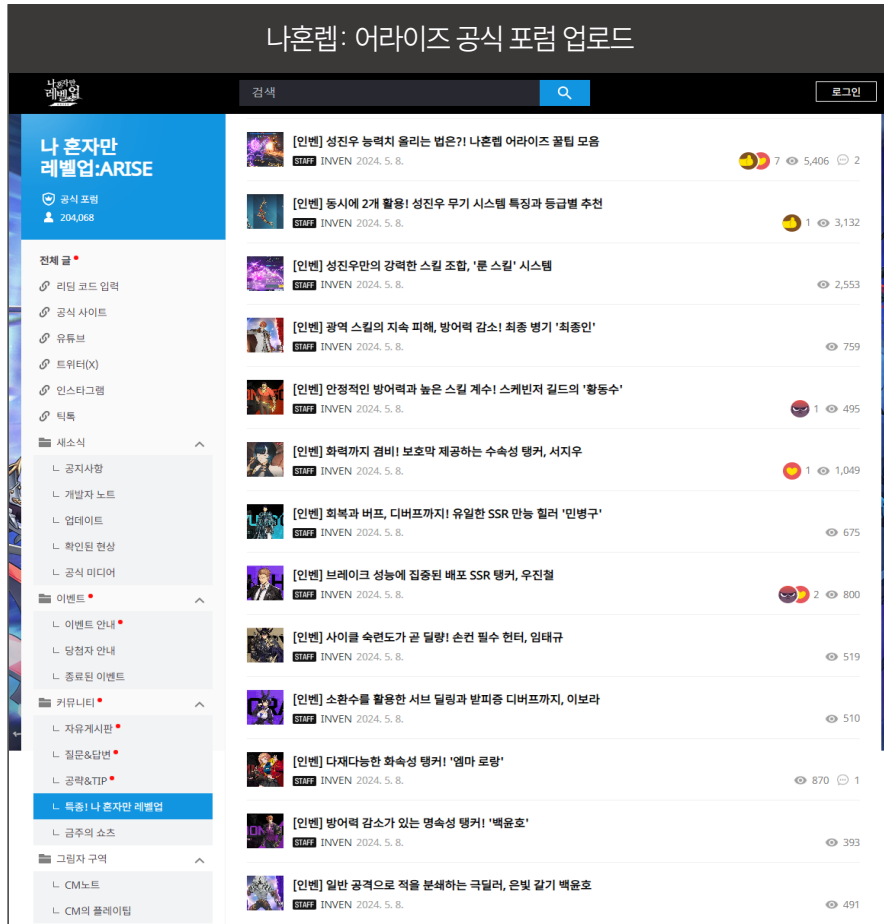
나혼렙: 어라이즈 공식 포럼 업로드

나 혼자만 레벨업

검색

로그인

나 혼자만 레벨업:ARISE

공식 포럼
204,068

전체 글
리딤 코드 입력
공식 사이트
유튜브
트위터(X)
인스타그램
틱톡
새소식
ㄴ 공지사항
ㄴ 개발자 노트
ㄴ 업데이트
ㄴ 확인된 현상
ㄴ 공식 미디어
이벤트
ㄴ 이벤트 안내
ㄴ 당첨자 안내
ㄴ 종료된 이벤트
커뮤니티
ㄴ 자유게시판
ㄴ 질문&답변
ㄴ 공략&TIP
ㄴ 특종! 나 혼자만 레벨업
ㄴ 금주의 쇼츠
그림자 구역
ㄴ CM노트
ㄴ CM의 플레이팁

[인벤] 성진우 능력치 올리는 법은?! 나혼렙 어라이즈 꿀팁 모음
STAFF INVEN 2024. 5. 8.
7 5,406 2

[인벤] 동시에 2개 활용! 성진우 무기 시스템 특징과 등급별 추천
STAFF INVEN 2024. 5. 8.
1 3,132

[인벤] 성진우만의 강력한 스킬 조합, '룬 스킬' 시스템
STAFF INVEN 2024. 5. 8.
2,553

[인벤] 광역 스킬의 지속 피해, 방어력 감소! 최종 병기 '최종인'
STAFF INVEN 2024. 5. 8.
759

[인벤] 안정적인 방어력과 높은 스킬 계수! 스케빈저 길드의 '황동수'
STAFF INVEN 2024. 5. 8.
1 495

[인벤] 화력까지 겸비! 보호막 제공하는 수속성 탱커, 서지우
STAFF INVEN 2024. 5. 8.
1 1,049

[인벤] 회복과 버프, 디버프까지! 유일한 SSR 만능 힐러 '민병구'
STAFF INVEN 2024. 5. 8.
675

[인벤] 브레이크 성능에 집중된 배포 SSR 탱커, 우진철
STAFF INVEN 2024. 5. 8.
2 800

[인벤] 사이클 숙련도가 곧 딜량! 손컨 필수 헌터, 임태규
STAFF INVEN 2024. 5. 8.
519

[인벤] 소환수를 활용한 서브 딜링과 받피증 디버프까지, 이보라
STAFF INVEN 2024. 5. 8.
510

[인벤] 다재다능한 화속성 탱커! '엠마 로랑'
STAFF INVEN 2024. 5. 8.
870 1

[인벤] 방어력 감소가 있는 명속성 탱커! '백윤호'
STAFF INVEN 2024. 5. 8.
393

[인벤] 일반 공격으로 적을 분쇄하는 극딜러, 은빛 갈기 백윤호
STAFF INVEN 2024. 5. 8.
491